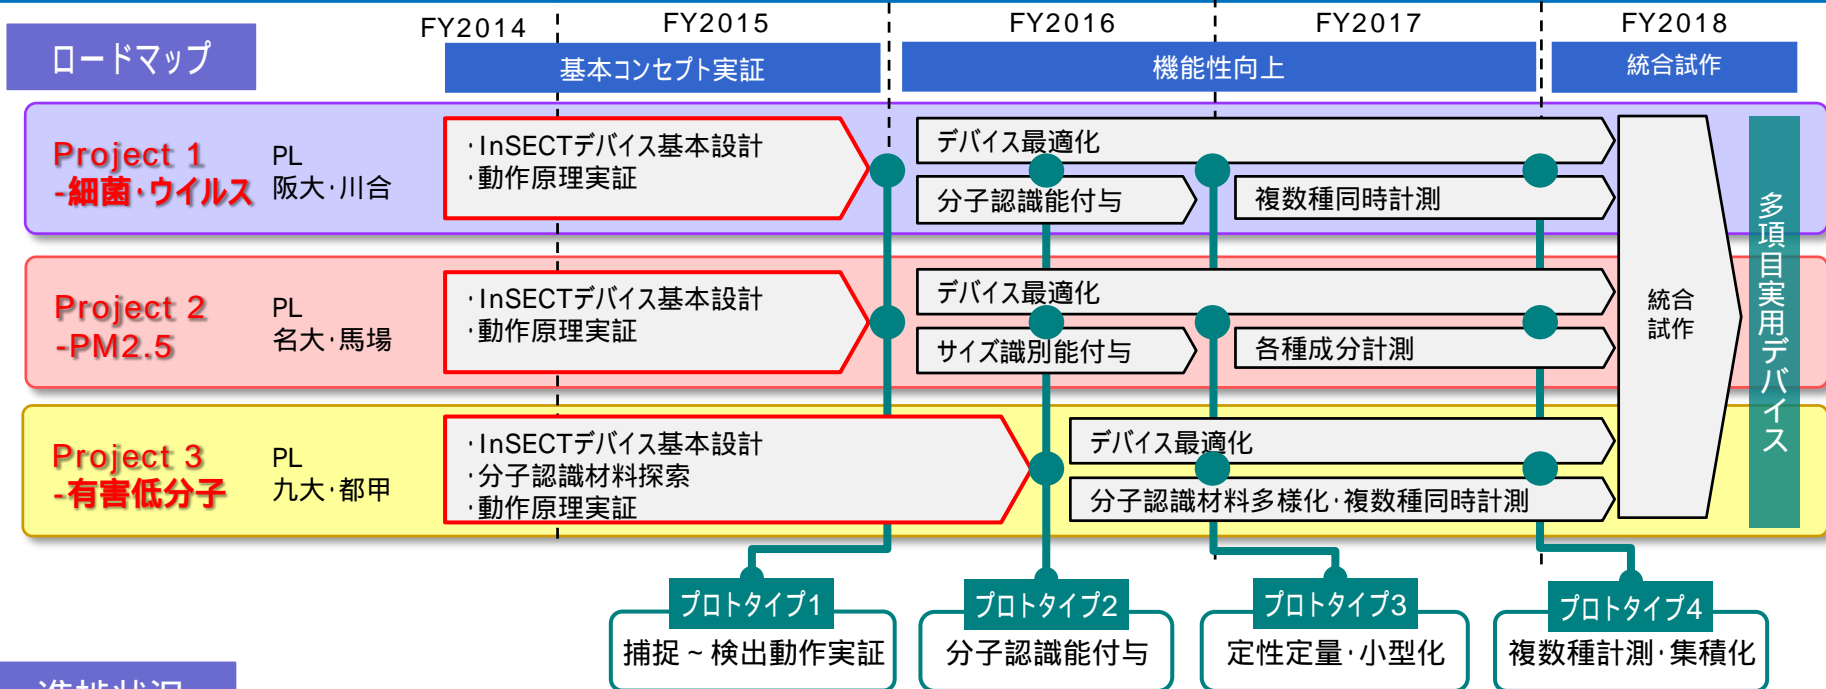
ロードマップ

FY2014 FY2015 FY2016 FY2017 FY2018

基本コンセプト実証 機能性向上 統合試作

Project 1
-細菌・ウイルス
PL
阪大・川合
・InSECTデバイス基本設計
・動作原理実証
デバイス最適化
分子認識能付与
複数種同時計測

Project 2
-PM2.5
PL
名大・馬場
・InSECTデバイス基本設計
・動作原理実証
デバイス最適化
サイズ識別能付与
各種成分計測

Project 3
-有害低分子
PL
九大・都甲
・InSECTデバイス基本設計
・分子認識材料探索
・動作原理実証
デバイス最適化
分子認識材料多様化・複数種同時計測

統合試作

多項目実用デバイス

プロトタイプ1
捕捉～検出動作実証
プロトタイプ2
分子認識能付与
プロトタイプ3
定性定量・小型化
プロトタイプ4
複数種計測・集積化

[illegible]